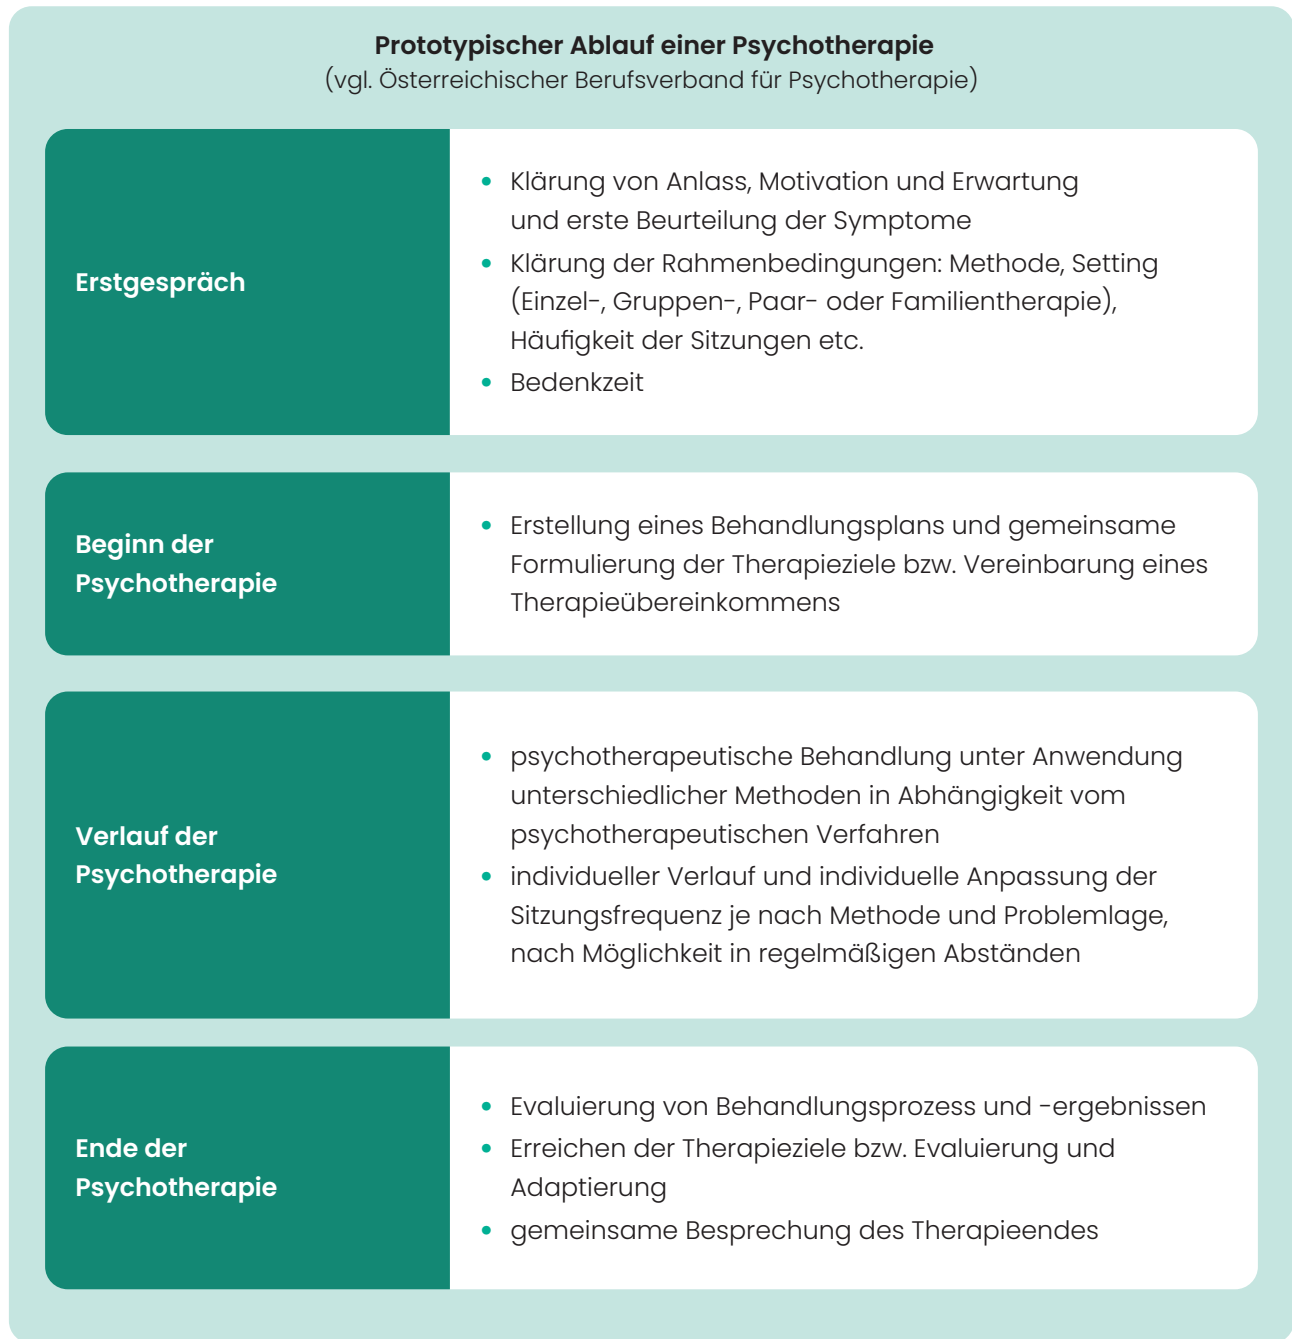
**Prototypischer Ablauf einer Psychotherapie**
(vgl. Österreichischer Berufsverband für Psychotherapie)

| | |
|---|---|
| **Erstgespräch** | • Klärung von Anlass, Motivation und Erwartung und erste Beurteilung der Symptome<br>• Klärung der Rahmenbedingungen: Methode, Setting (Einzel-, Gruppen-, Paar- oder Familientherapie), Häufigkeit der Sitzungen etc.<br>• Bedenkzeit |
| **Beginn der Psychotherapie** | • Erstellung eines Behandlungsplans und gemeinsame Formulierung der Therapieziele bzw. Vereinbarung eines Therapieübereinkommens |
| **Verlauf der Psychotherapie** | • psychotherapeutische Behandlung unter Anwendung unterschiedlicher Methoden in Abhängigkeit vom psychotherapeutischen Verfahren<br>• individueller Verlauf und individuelle Anpassung der Sitzungsfrequenz je nach Methode und Problemlage, nach Möglichkeit in regelmäßigen Abständen |
| **Ende der Psychotherapie** | • Evaluierung von Behandlungsprozess und -ergebnissen<br>• Erreichen der Therapieziele bzw. Evaluierung und Adaptierung<br>• gemeinsame Besprechung des Therapieendes |